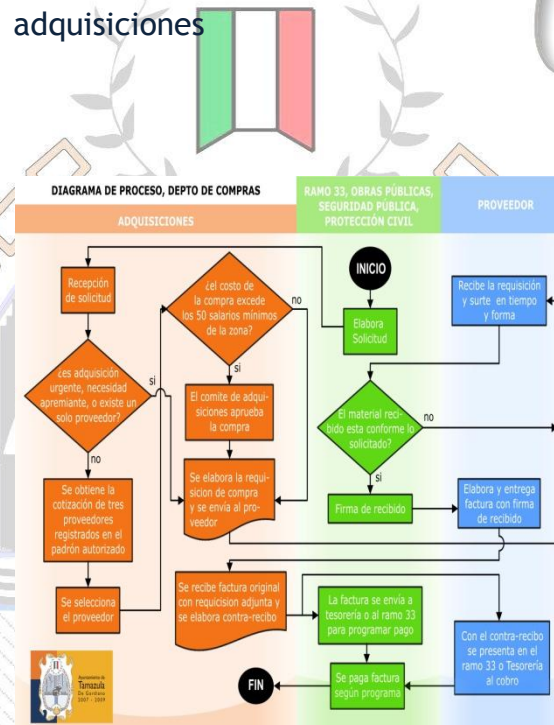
adquisiciones

DIAGRAMA DE PROCESO, DEPTO DE COMPRAS

ADQUISICIONES

RAMO 33, OBRAS PÚBLICAS, SEGURIDAD PÚBLICA, PROTECCIÓN CIVIL

PROVEEDOR

INICIO

Recepción de solicitud

¿el costo de la compra excede los 50 salarios mínimos de la zona?

no

Elabora Solicitud

Recibe la requisición y surte en tiempo y forma

¿es adquisición urgente, necesidad apremiante, o existe un solo proveedor?

si

si

El comite de adquisiciones aprueba la compra

El material recibido esta conforme lo solicitado?

no

no

Se obtiene la cotización de tres proveedores registrados en el padrón autorizado

Se elabora la requisicion de compra y se envía al proveedor

si

Firma de recibido

Elabora y entrega factura con firma de recibido

Se selecciona el proveedor

Se recibe factura original con requisicion adjunta y se elabora contra-recibo

La factura se envía a tesorería o al ramo 33 para programar pago

Con el contra-recibo se presenta en el ramo 33 o Tesorería al cobro

FIN

Se paga factura según programa

Ayuntamiento de Tamazula De Gordiano 2007 - 2009